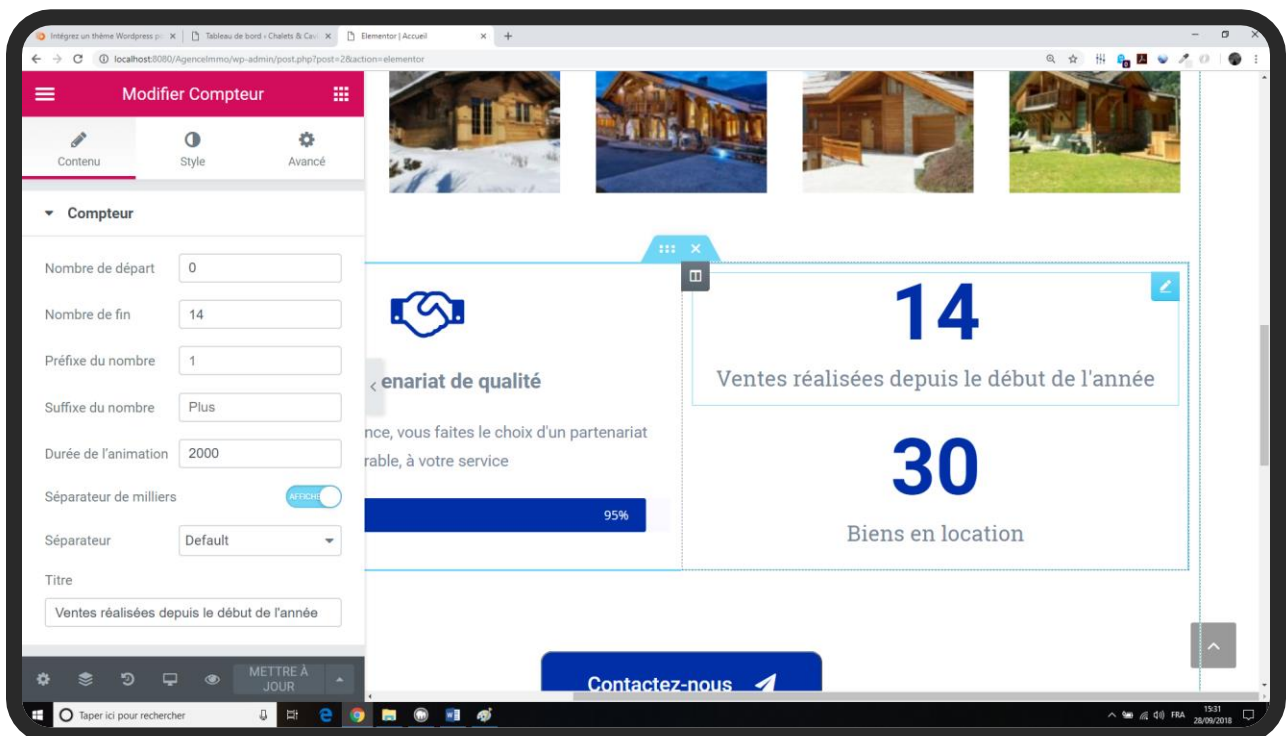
Intégrez un thème Wordpress p ×
Tableau de bord ‹ Chalets & Cav ×
Elementor | Accueil ×
+

localhost:8080/AgenceImmo/wp-admin/post.php?post=2&action=elementor

Modifier Compteur

Contenu
Style
Avancé

Compteur

Nombre de départ
0
Nombre de fin
14
Préfixe du nombre
1
Suffixe du nombre
Plus
Durée de l'animation
2000
Séparateur de milliers
AFFICHER
Séparateur
Default
Titre
Ventes réalisées depuis le début de l'année

METTRE À JOUR

enariat de qualité

nce, vous faites le choix d'un partenariat
rable, à votre service

95%

14

Ventes réalisées depuis le début de l'année

30

Biens en location

Contactez-nous

Taper ici pour rechercher

FRA
15:31
28/09/2018